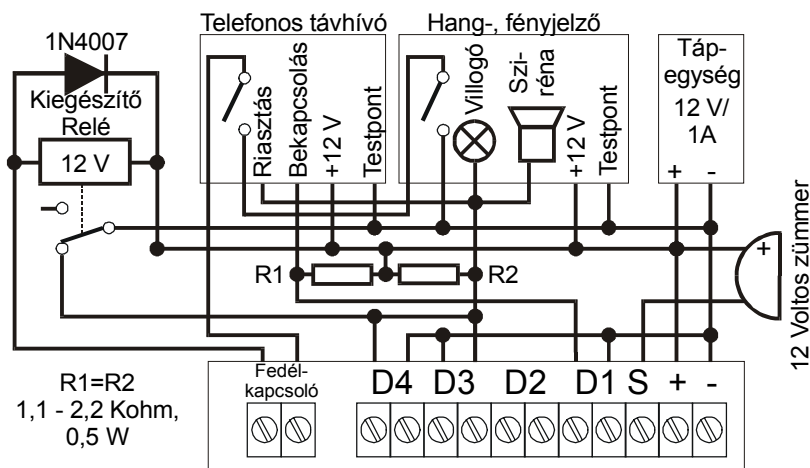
1N4007

Kiegészítő Relé

12 V

Telefonos távhívó

Riasztás

Bekapcsolás

+12 V

Testpont

Hang-, fényjelző

Villogó

Szi-réna

+12 V

Testpont

Táp-egység

12 V/ 1A

+

-

12 Voltos zümmer

+

R1

R2

R1=R2
1,1 - 2,2 Kohm,
0,5 W

Fedél-kapcsoló

D4

D3

D2

D1

S

+

-